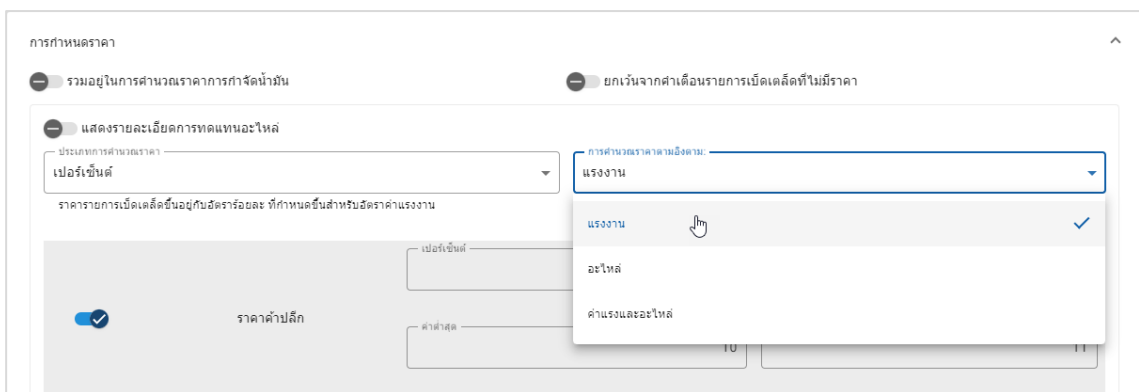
การกำหนดราคา

รวมอยู่ในการคำนวณราคาการกำจัดน้ำมัน

ยกเว้นจากคำเตือนรายการเบ็ดเตล็ดที่ไม่มีราคา

แสดงรายละเอียดการทดแทนอะไหล่

ประเภทการคำนวณราคา
เปอร์เซ็นต์

การคำนวณราคาตามอิงตาม:
แรงงาน

ราคารายการเบ็ดเตล็ดขึ้นอยู่กับอัตราร้อยละ ที่กำหนดขึ้นสำหรับอัตราค่าแรงงาน

แรงงาน
อะไหล่
ค่าแรงและอะไหล่

เปอร์เซ็นต์

ราคาค้าปลีก

ค่าต่ำสุด
10
11